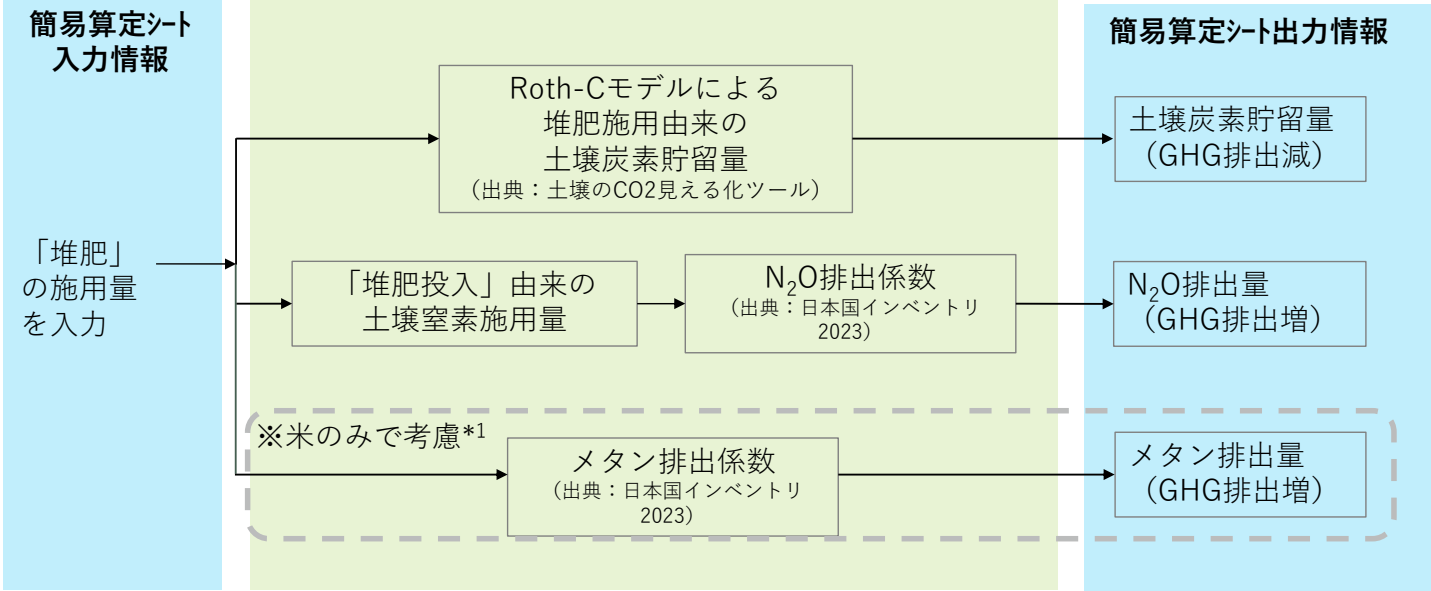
簡易算定ｼｰﾄ入力情報

簡易算定ｼｰﾄ出力情報

「堆肥」の施用量を入力

Roth-Cモデルによる堆肥施用由来の土壌炭素貯留量
（出典：土壌のCO2見える化ツール）

土壌炭素貯留量（GHG排出減）

「堆肥投入」由来の土壌窒素施用量

$N_2O$排出係数
（出典：日本国インベントリ2023）

$N_2O$排出量（GHG排出増）

※米のみで考慮*1

メタン排出係数
（出典：日本国インベントリ2023）

メタン排出量（GHG排出増）